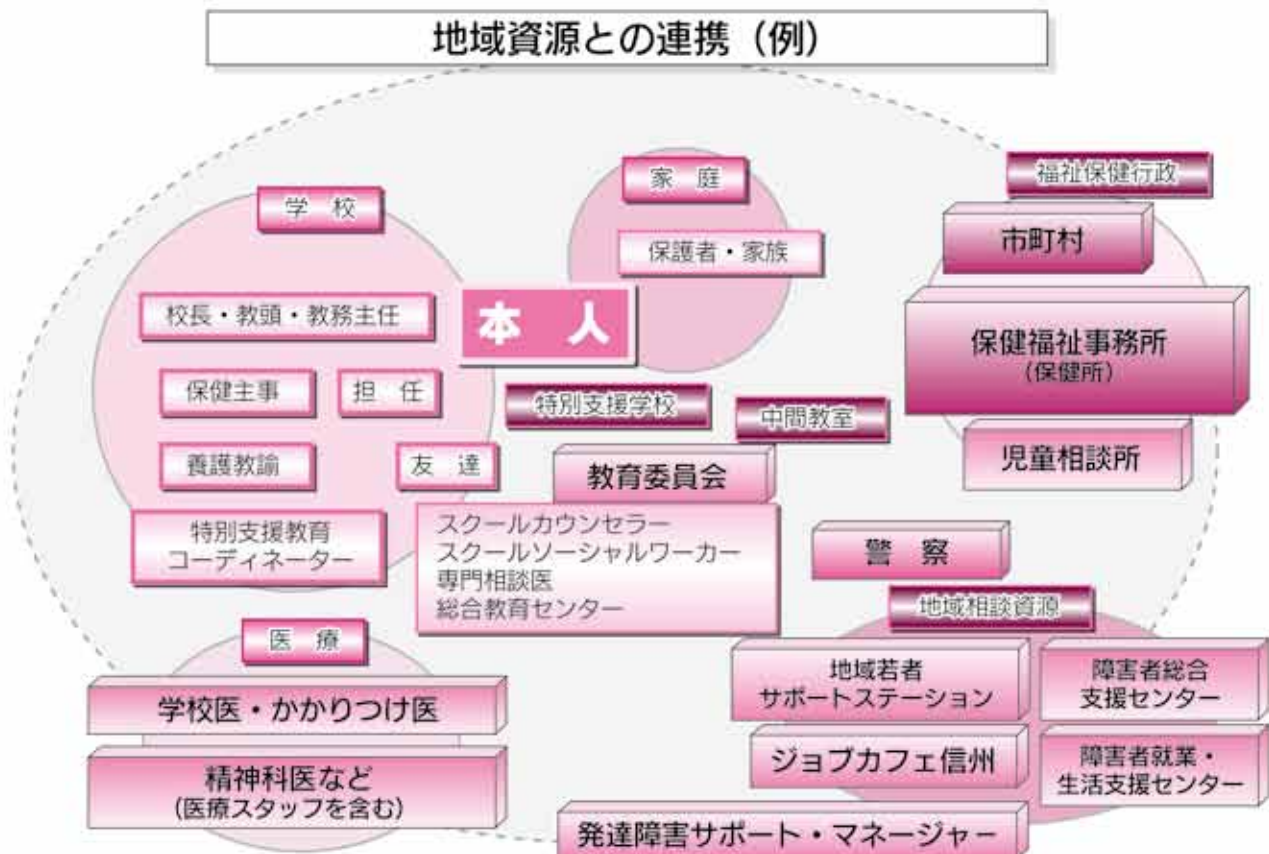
地域資源との連携（例）

学　校

校長・教頭・教務主任

保健主事

担　任

養護教諭

友　達

特別支援教育
コーディネーター

家　庭

保護者・家族

本　人

特別支援学校

中間教室

教育委員会

スクールカウンセラー
スクールソーシャルワーカー
専門相談医
総合教育センター

福祉保健行政

市町村

保健福祉事務所
（保健所）

児童相談所

警　察

地域相談資源

地域若者
サポートステーション

障害者総合
支援センター

ジョブカフェ信州

障害者就業・
生活支援センター

発達障害サポート・マネージャー

医　療

学校医・かかりつけ医

精神科医など
（医療スタッフを含む）